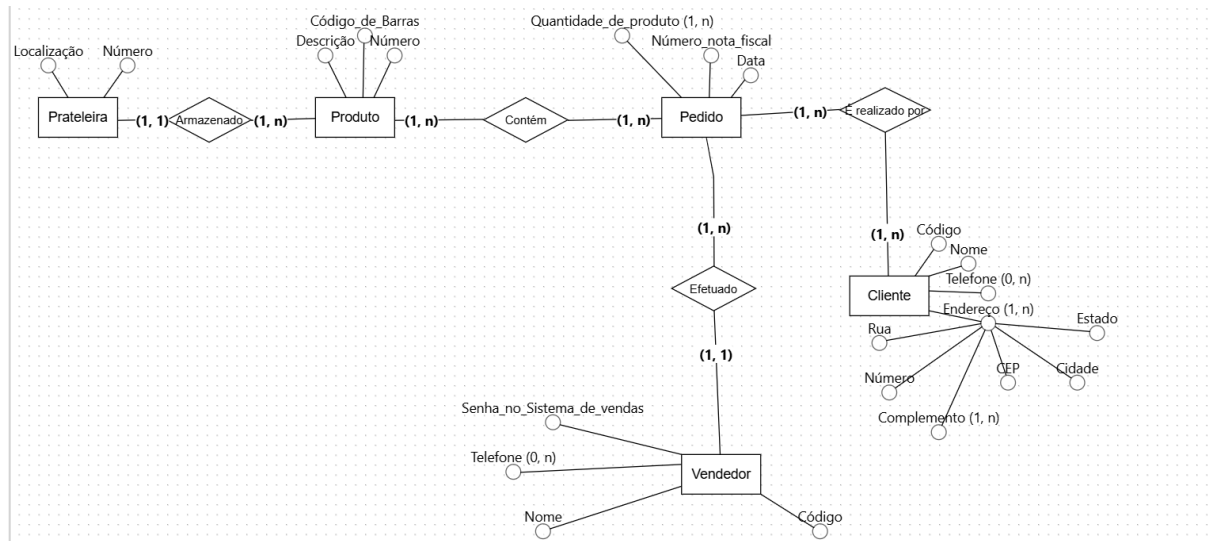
Localização
Número
Prateleira
(1, 1)
Armazenado
(1, n)
Código_de_Barras
Descrição
Número
Produto
(1, n)
Contém
(1, n)
Quantidade_de_produto (1, n)
Número_nota_fiscal
Data
Pedido
(1, n)
É realizado por
(1, n)
Efetuado
(1, 1)
(1, n)
Código
Nome
Telefone (0, n)
Cliente
Endereço (1, n)
Estado
Rua
Número
CEP
Cidade
Complemento (1, n)
Senha_no_Sistema_de_vendas
Telefone (0, n)
Vendedor
Nome
Código